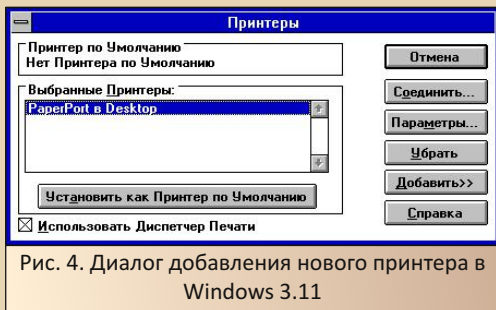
Принтеры

Принтер по Умолчанию
Нет Принтера по Умолчанию

Выбранные Принтеры:
PaperPort в Desktop

Установить как Принтер по Умолчанию

☒ Использовать Диспетчер Печати

Отмена
Соединить...
Параметры...
Убрать
Добавить>>
Справка

Рис. 4. Диалог добавления нового принтера в Windows 3.11